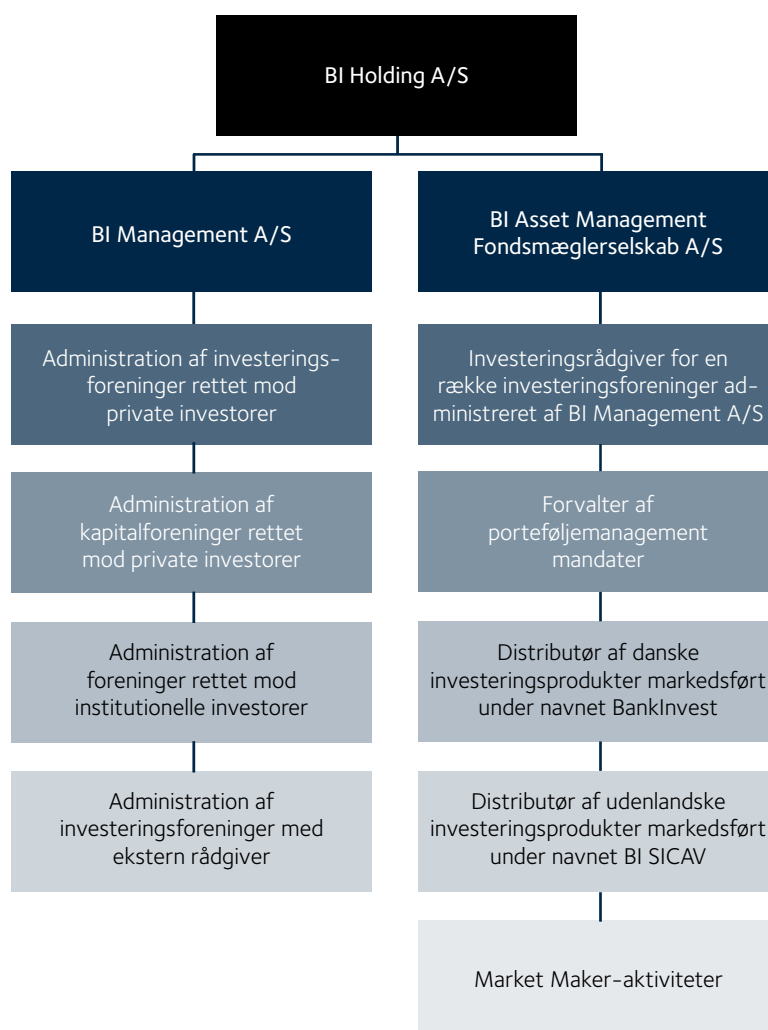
BI Holding A/S

BI Management A/S

BI Asset Management Fondsmæglerselskab A/S

Administration af investeringsforeninger rettet mod private investorer

Administration af kapitalforeninger rettet mod private investorer

Administration af foreninger rettet mod institutionelle investorer

Administration af investeringsforeninger med ekstern rådgiver

Investeringsrådgiver for en række investeringsforeninger administreret af BI Management A/S

Forvalter af porteføljemanagement mandater

Distributør af danske investeringsprodukter markedsført under navnet BankInvest

Distributør af udenlandske investeringsprodukter markedsført under navnet BI SICAV

Market Maker-aktiviteter